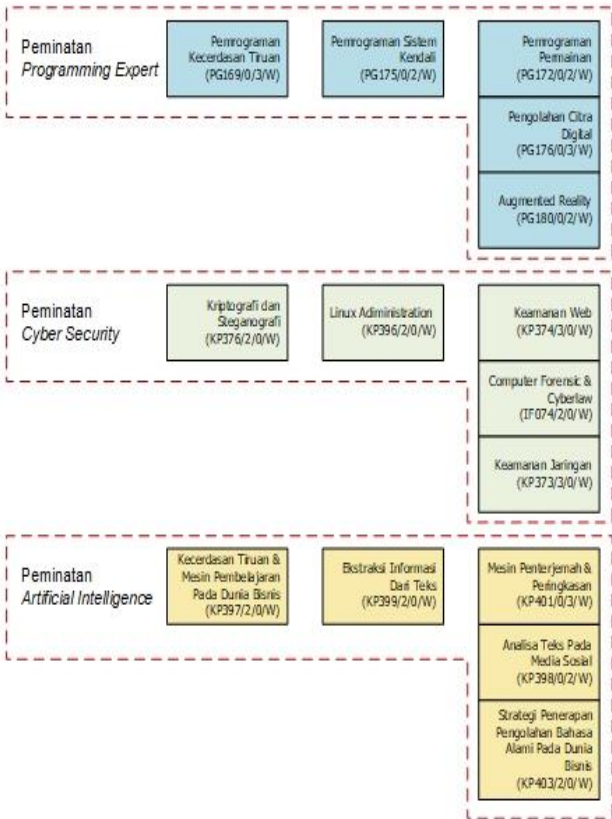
Peminatan
*Programming Expert*

Pemrograman Kecerdasan Tiruan (PG169/0/3/W)

Pemrograman Sistem Kendali (PG175/0/2/W)

Pemrograman Permainan (PG172/0/2/W)

Pengolahan Citra Digital (PG176/0/3/W)

Augmented Reality (PG180/0/2/W)

Peminatan
*Cyber Security*

Kriptografi dan Steganografi (KP376/2/0/W)

Linux Administration (KP396/2/0/W)

Keamanan Web (KP374/3/0/W)

Computer Forensic & Cyberlaw (IF074/2/0/W)

Keamanan Jaringan (KP373/3/0/W)

Peminatan
*Artificial Intelligence*

Kecerdasan Tiruan & Mesin Pembelajaran Pada Dunia Bisnis (KP397/2/0/W)

Ekstraksi Informasi Dari Teks (KP399/2/0/W)

Mesin Penterjemah & Peringkasan (KP401/0/3/W)

Analisa Teks Pada Media Sosial (KP398/0/2/W)

Strategi Penerapan Pengolahan Bahasa Alami Pada Dunia Bisnis (KP403/2/0/W)